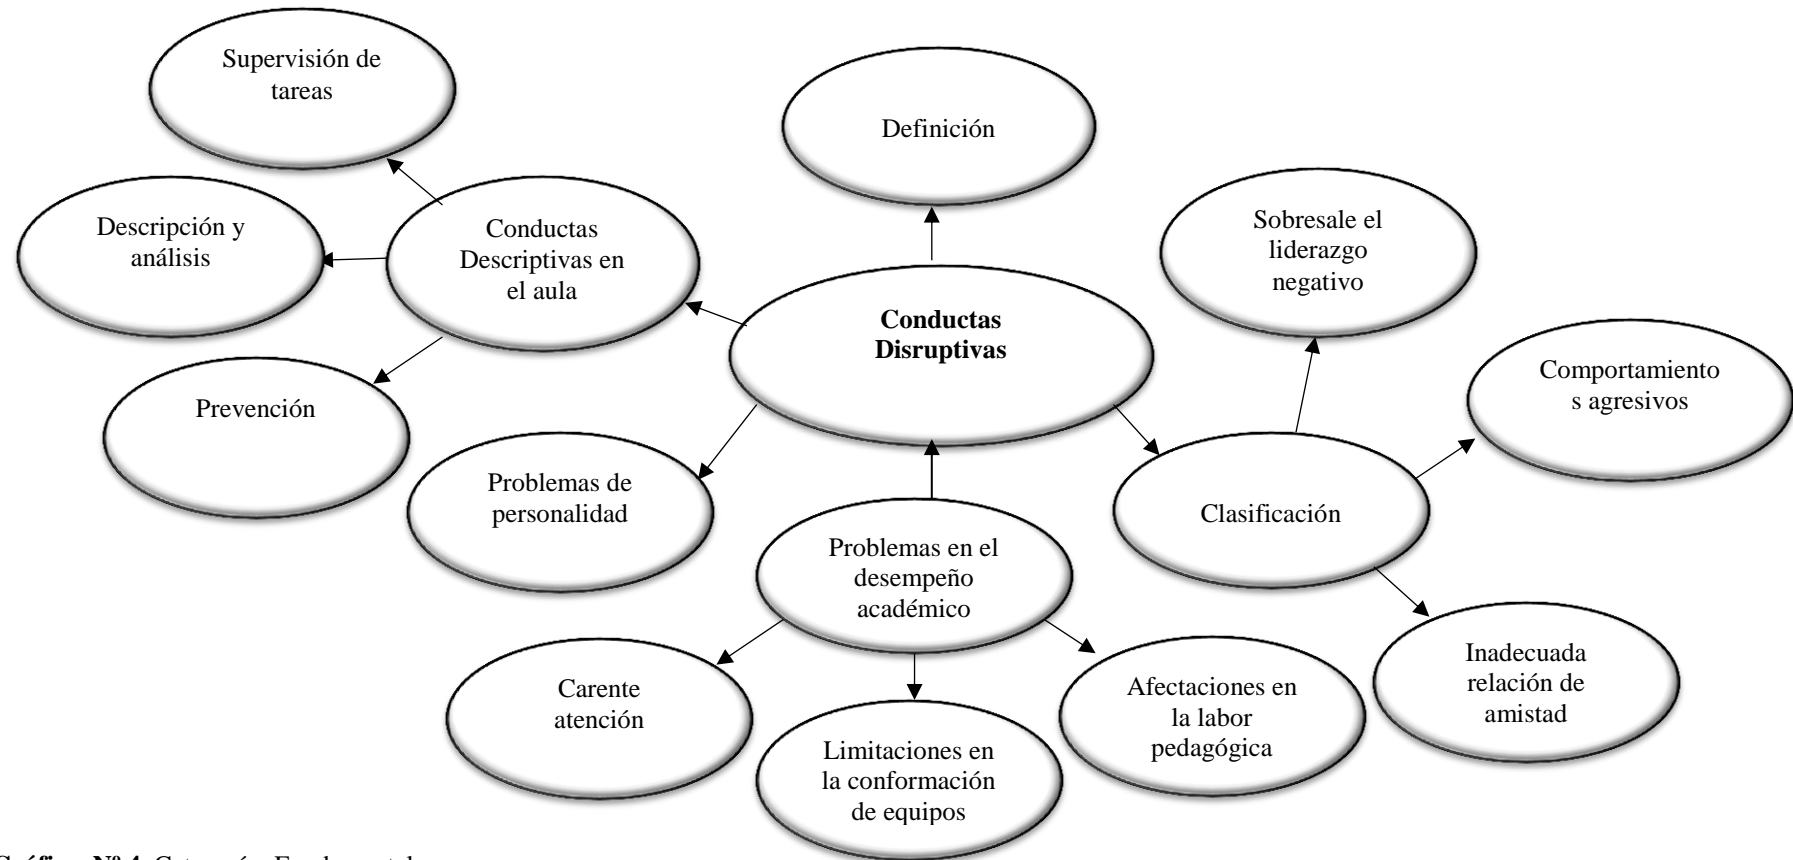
Supervisión de tareas

Definición

Descripción y análisis

Conductas Descriptivas en el aula

Sobresale el liderazgo negativo

**Conductas Disruptivas**

Comportamientos agresivos

Prevención

Problemas de personalidad

Clasificación

Problemas en el desempeño académico

Inadecuada relación de amistad

Carente atención

Afectaciones en la labor pedagógica

Limitaciones en la conformación de equipos

**Gráfico Nº 4.** Categoría Fundamental